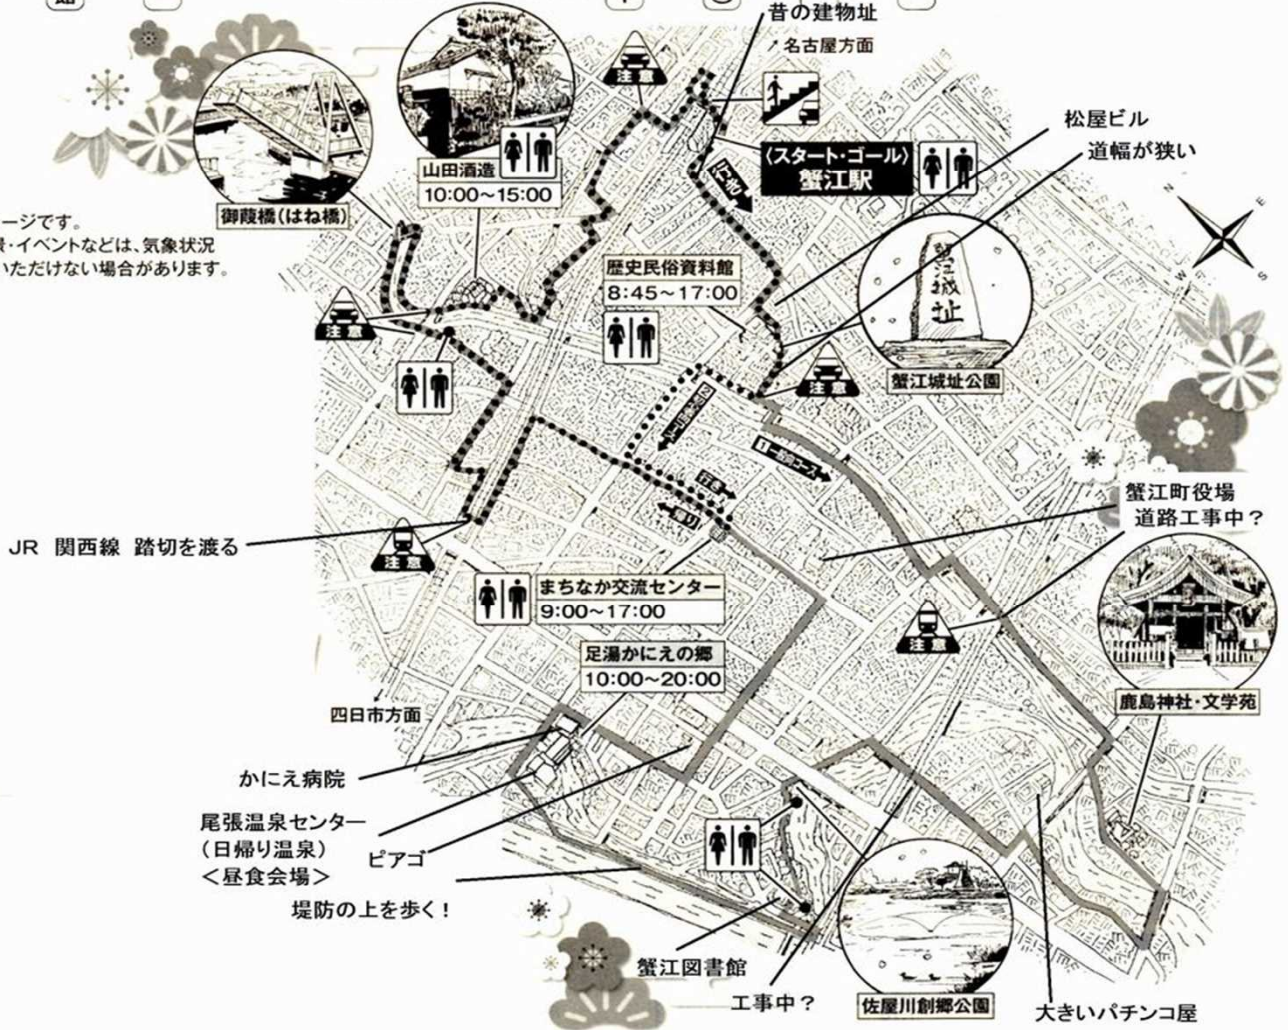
昔の建物址

名古屋方面

注意

山田酒造
10:00～15:00

〈スタート・ゴール〉
蟹江駅

松屋ビル

道幅が狭い

御葭橋（はね橋）

ージです。
景・イベントなどは、気象状況
いただけない場合があります。

歴史民俗資料館
8:45～17:00

注意

蟹江城址

蟹江城址公園

注意

蟹江町役場
道路工事中？

JR 関西線 踏切を渡る

注意

まちなか交流センター
9:00～17:00

注意

足湯かにえの郷
10:00～20:00

鹿島神社・文学苑

四日市方面

かにえ病院

尾張温泉センター
（日帰り温泉）
＜昼食会場＞

ピアゴ

堤防の上を歩く！

蟹江図書館

工事中？

佐屋川創郷公園

大きいパチンコ屋